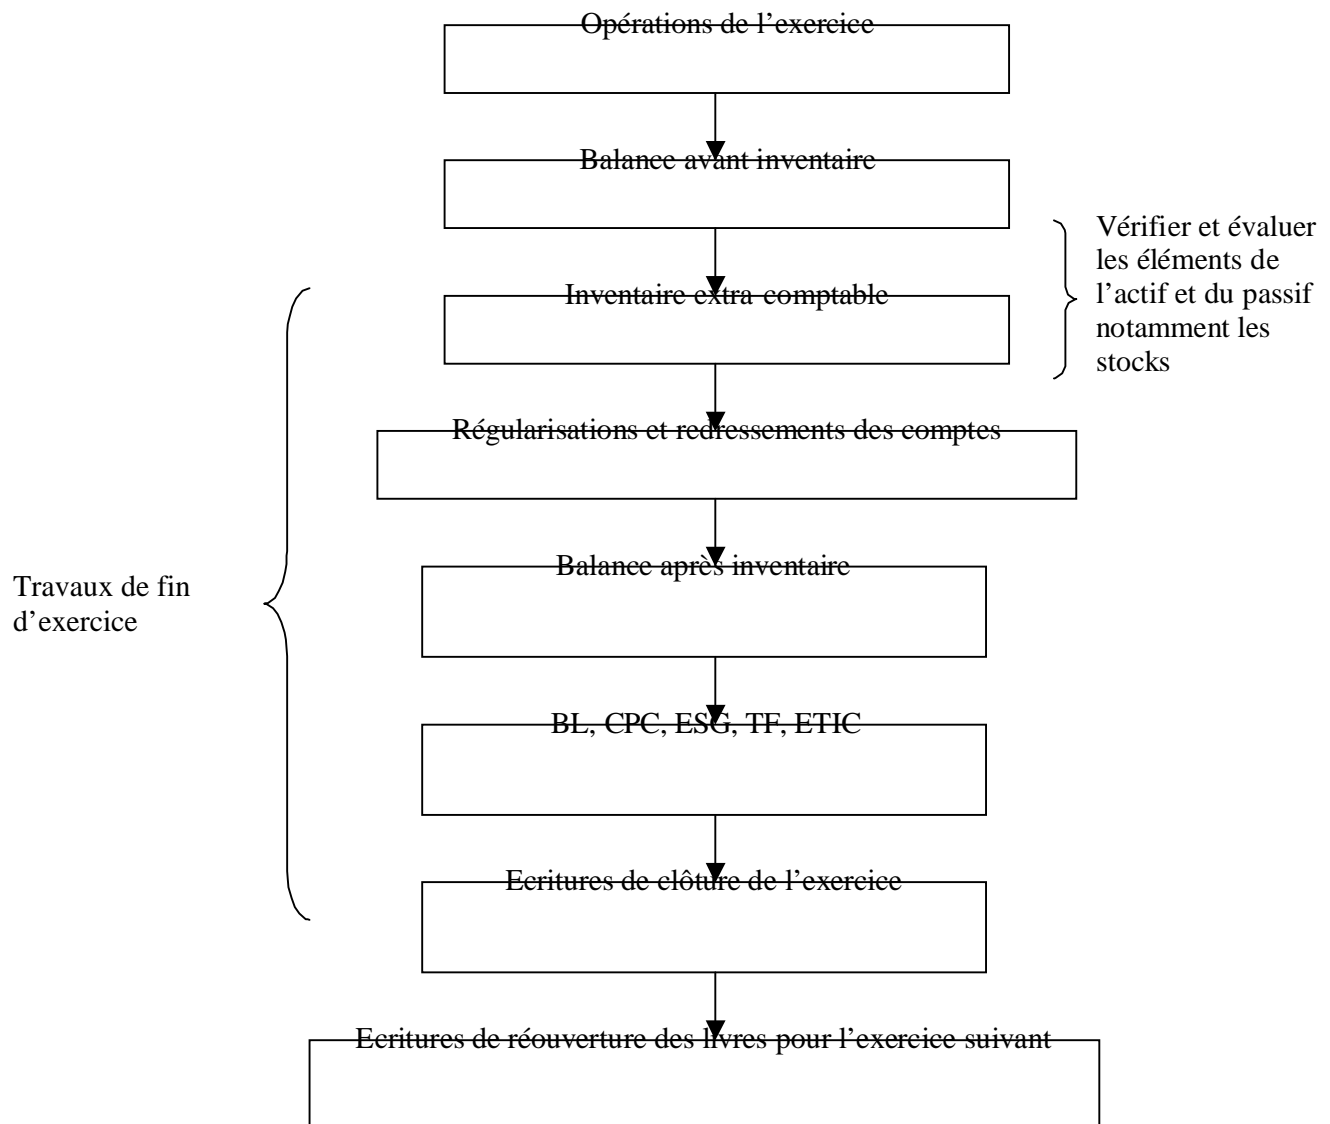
Opérations de l’exercice

Balance avant inventaire

Vérifier et évaluer les éléments de l’actif et du passif notamment les stocks

Inventaire extra-comptable

Régularisations et redressements des comptes

Travaux de fin d’exercice

Balance après inventaire

BL, CPC, ESG, TF, ETIC

Ecritures de clôture de l’exercice

Ecritures de réouverture des livres pour l’exercice suivant